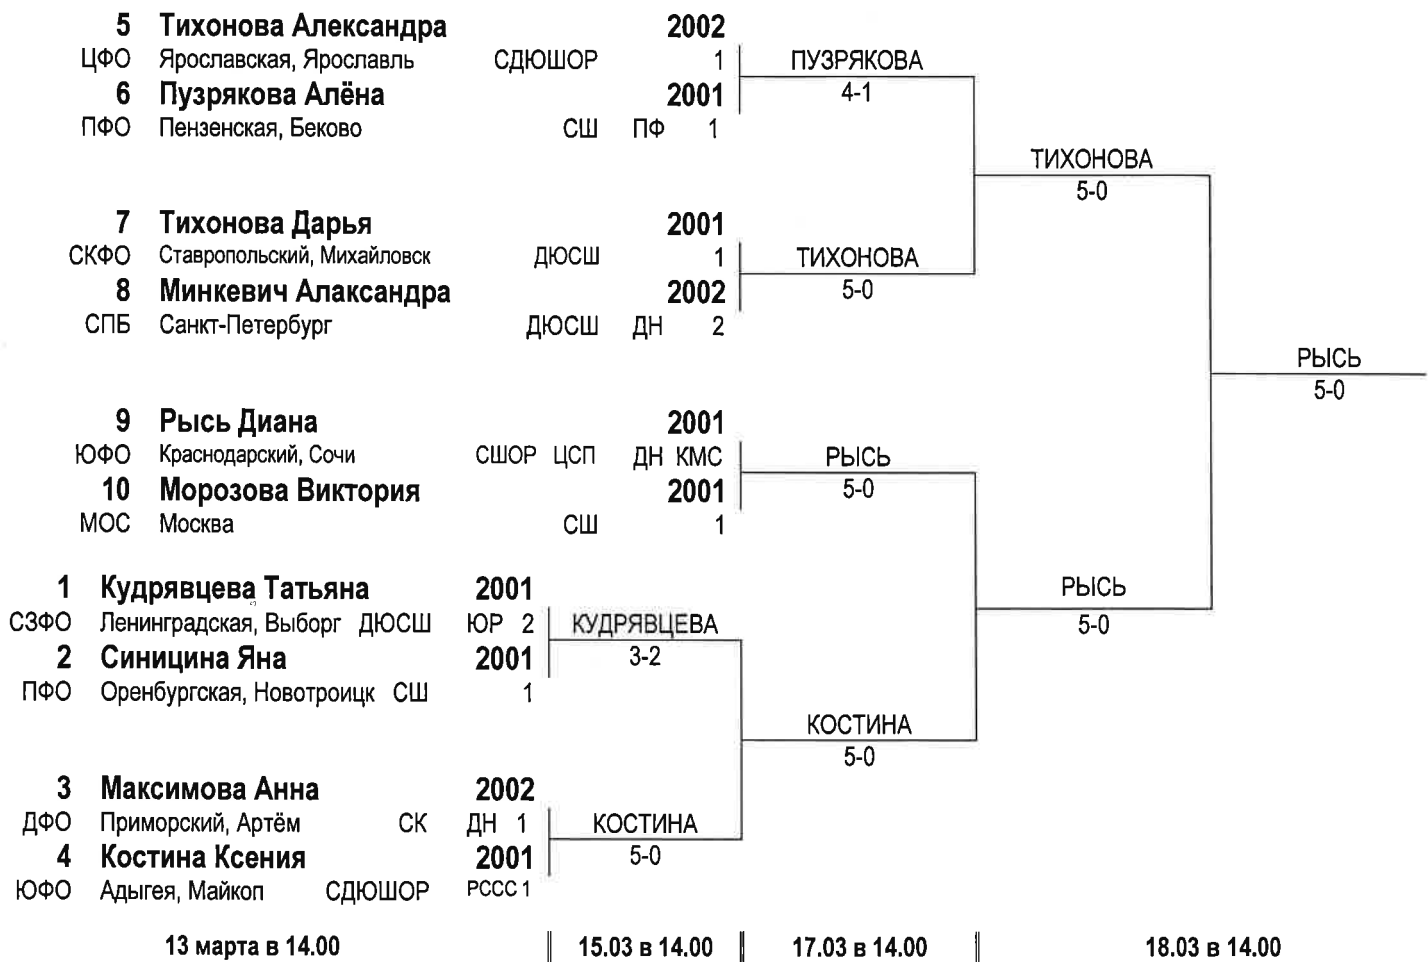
5 Тихонова Александра 2002
ЦФО Ярославская, Ярославль СДЮШОР 1
6 Пузрякова Алёна 2001
ПФО Пензенская, Беково СШ ПФ 1

ПУЗРЯКОВА
4-1

ТИХОНОВА
5-0

7 Тихонова Дарья 2001
СКФО Ставропольский, Михайловск ДЮСШ 1
8 Минкевич Алаксандра 2002
СПБ Санкт-Петербург ДЮСШ ДН 2

ТИХОНОВА
5-0

РЫСЬ
5-0

9 Рысь Диана 2001
ЮФО Краснодарский, Сочи СШОР ЦСП ДН КМС
10 Морозова Виктория 2001
МОС Москва СШ 1

РЫСЬ
5-0

1 Кудрявцева Татьяна 2001
СЗФО Ленинградская, Выборг ДЮСШ ЮР 2
2 Синицина Яна 2001
ПФО Оренбургская, Новотроицк СШ 1

КУДРЯВЦЕВА
3-2

РЫСЬ
5-0

КОСТИНА
5-0

3 Максимова Анна 2002
ДФО Приморский, Артём СК ДН 1
4 Костина Ксения 2001
ЮФО Адыгея, Майкоп СДЮШОР РССС 1

КОСТИНА
5-0

13 марта в 14.00 | 15.03 в 14.00 | 17.03 в 14.00 | 18.03 в 14.00